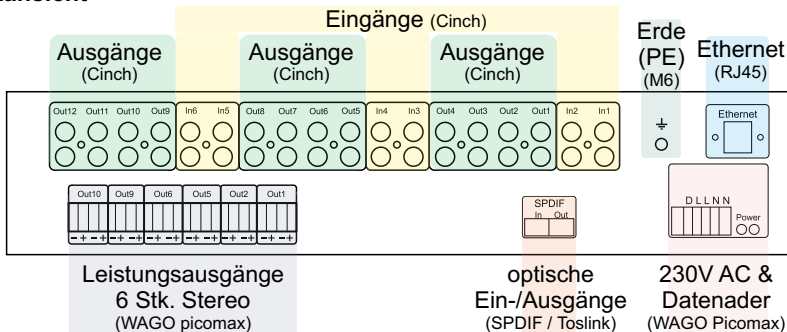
ansicht

Eingänge (Cinch)

Ausgänge (Cinch)

Ausgänge (Cinch)

Ausgänge (Cinch)

Erde (PE) (M6)

Ethernet (RJ45)

Out12 Out11 Out10 Out9 In6 In5 Out8 Out7 Out6 Out5 In4 In3 Out4 Out3 Out2 Out1 In2 In1

Ethernet

Out10 Out9 Out6 Out5 Out2 Out1

– + – + – + – + – + – + – + – + – + – + – + – +

SPDIF
In Out

D L L N N
Power

Leistungsausgänge
6 Stk. Stereo
(WAGO picomax)

optische
Ein-/Ausgänge
(SPDIF / Toslink)

230V AC &
Datenader
(WAGO Picomax)